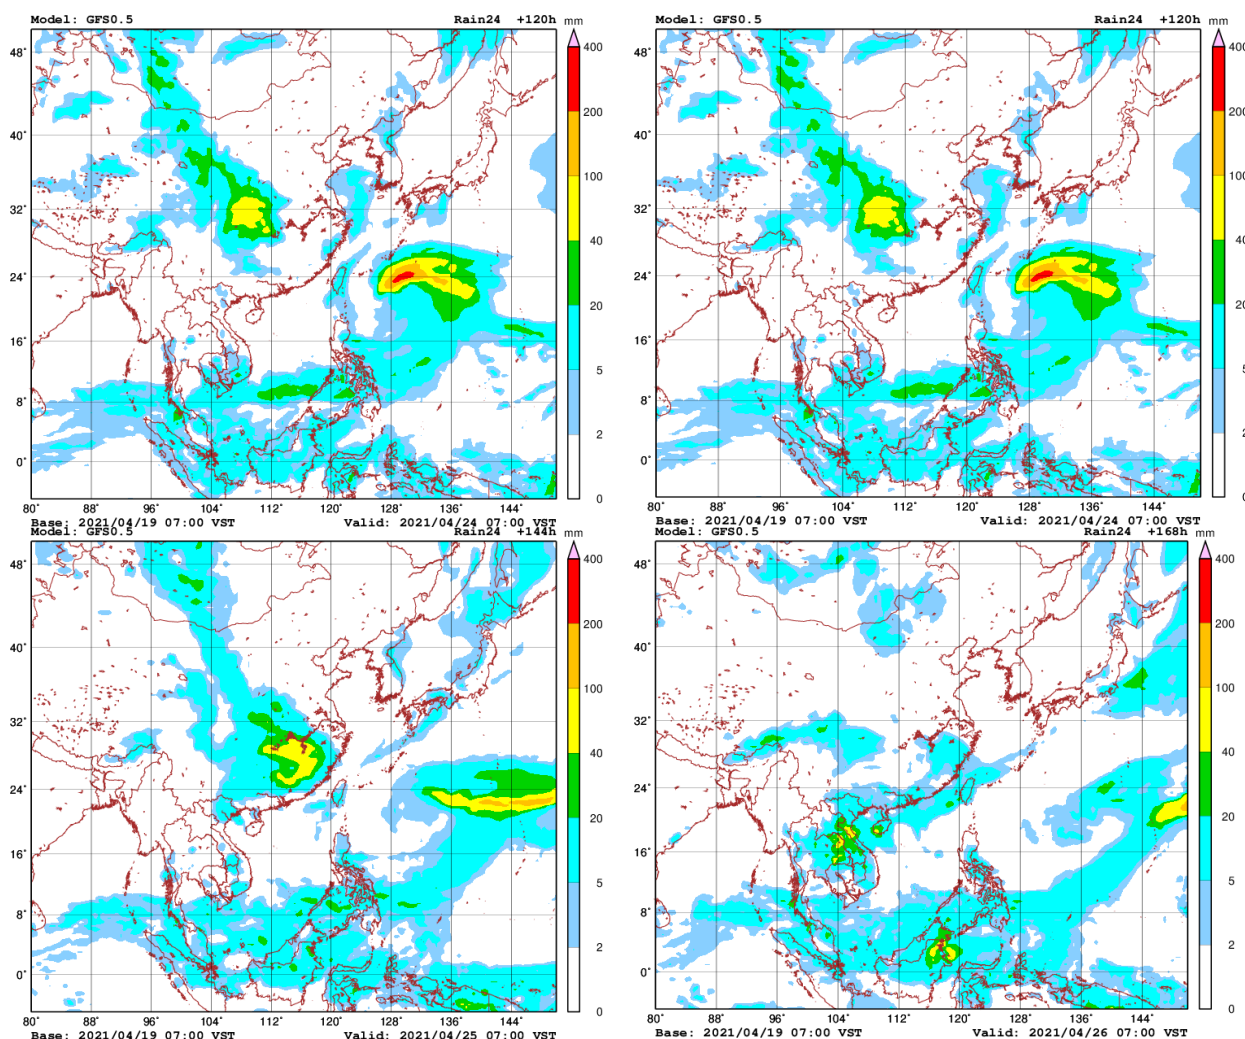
Model: GFS0.5
Rain24 +120h
mm
400
200
100
40
20
5
2
0
48°
40°
32°
24°
16°
8°
0°
80° 88° 96° 104° 112° 120° 128° 136° 144°
Base: 2021/04/19 07:00 VST
Valid: 2021/04/24 07:00 VST

Model: GFS0.5
Rain24 +120h
mm
400
200
100
40
20
5
2
0
48°
40°
32°
24°
16°
8°
0°
80° 88° 96° 104° 112° 120° 128° 136° 144°
Base: 2021/04/19 07:00 VST
Valid: 2021/04/24 07:00 VST

Model: GFS0.5
Rain24 +144h
mm
400
200
100
40
20
5
2
0
48°
40°
32°
24°
16°
8°
0°
80° 88° 96° 104° 112° 120° 128° 136° 144°
Base: 2021/04/19 07:00 VST
Valid: 2021/04/25 07:00 VST

Model: GFS0.5
Rain24 +168h
mm
400
200
100
40
20
5
2
0
48°
40°
32°
24°
16°
8°
0°
80° 88° 96° 104° 112° 120° 128° 136° 144°
Base: 2021/04/19 07:00 VST
Valid: 2021/04/26 07:00 VST